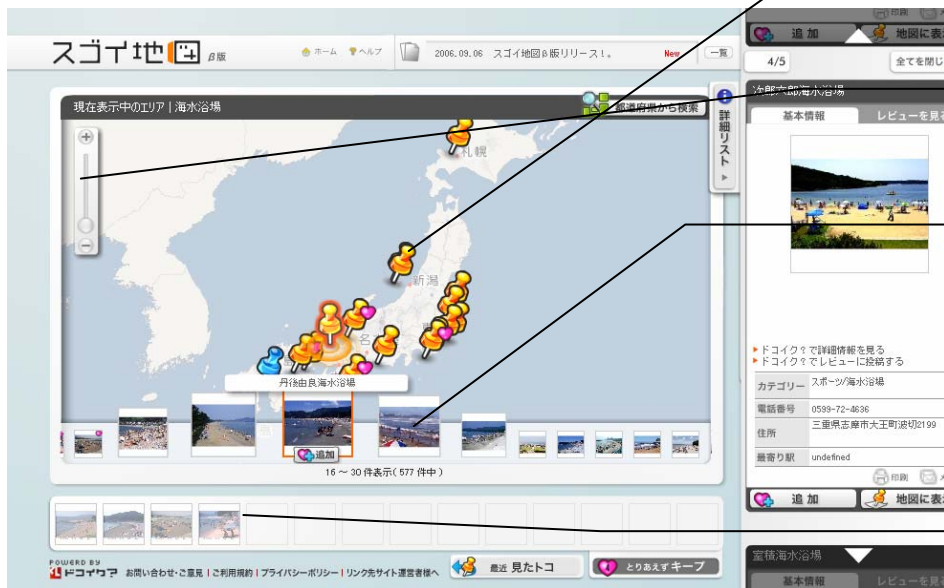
スゴイ地図 β版

ホーム ヘルプ 2006.09.06 スゴイ地図β版リリース！。 New 一覧

現在表示中のエリア | 海水浴場

都道府県から検索

詳細リスト

札幌

新潟

名

丹後由良海水浴場

追加

16 〜 30 件表示（577 件中）

POWERED BY ドコイク? お問い合わせ・ご意見 | ご利用規約 | プライバシーポリシー | リンク先サイト運営者様へ

最近 見たトコ

とりあえず キープ

追加 地図に表示

4/5 全てを閉じ

次郎六郎海水浴場

基本情報 レビューを見る

▶ドコイク？で詳細情報を見る
▶ドコイク？でレビューに投稿する

| カテゴリー | スポーツ/海水浴場 |
|---|---|
| 電話番号 | 0599-72-4636 |
| 住所 | 三重県志摩市大王町波切2199 |
| 最寄り駅 | undefined |

印刷

追加 地図に表示

室積海水浴場

基本情報 レビューを見る